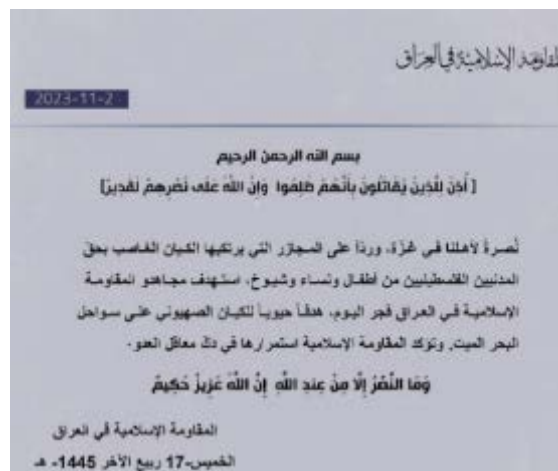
المقاومة الإسلامية في العراق

2023-11-2

بسم الله الرحمن الرحيم

[ أُذِنَ لِلَّذِينَ يُقَاتَلُونَ بِأَنَّهُمْ ظُلِمُوا ۚ وَإِنَّ اللَّهَ عَلَىٰ نَصْرِهِمْ لَقَدِيرٌ ]

نُصرةً لأهلنا في غزة، ورداً على المجازر التي يرتكبها الكيان الغاصب بحق المدنيين الفلسطينيين من أطفال ونساء وشيوخ، استهدف مجاهدو المقاومة الإسلامية في العراق فجر اليوم، هدفاً حيوياً للكيان الصهيوني على سواحل البحر الميت، وتؤكد المقاومة الإسلامية استمرارها في دك معاقل العدو.

وَمَا النَّصْرُ إِلَّا مِنْ عِندِ اللَّهِ ۚ إِنَّ اللَّهَ عَزِيزٌ حَكِيمٌ

المقاومة الإسلامية في العراق
الخميس-17 ربيع الآخر 1445- هـ